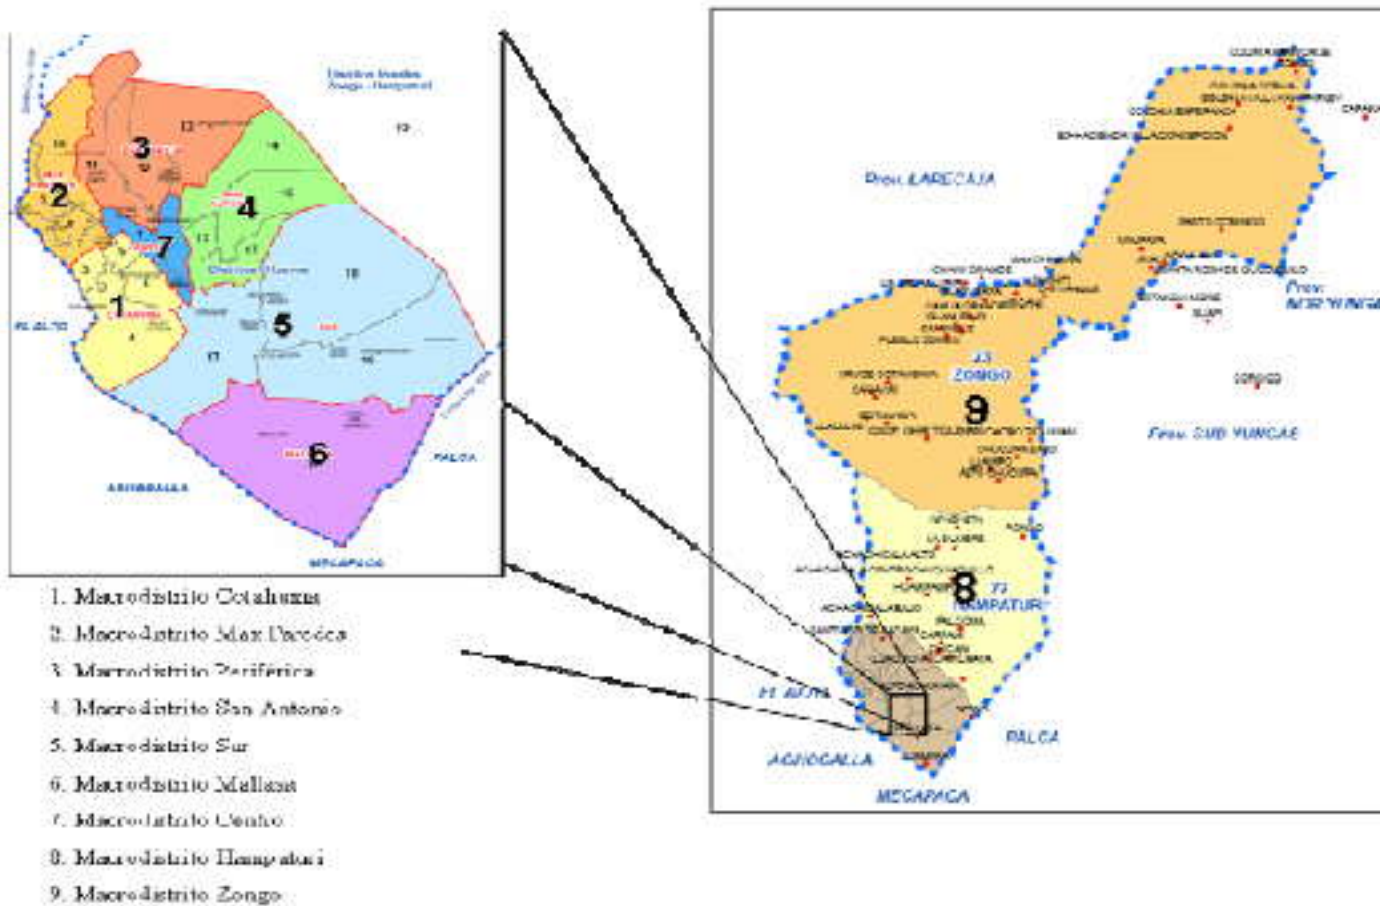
3
2
4
7
1
5
6
EL ALTO
PALCA
ACHOCALLA
MECAPACA

Prov. LARECAJA
9
ZONGO
Prov. SUD YUNGAS
8
HAMPATURI
EL ALTO
PALCA
ACHOCALLA
MECAPACA

1. Macrodistrito Cotahuma
2. Macrodistrito Max Paredes
3. Macrodistrito Periférica
4. Macrodistrito San Antonio
5. Macrodistrito Sur
6. Macrodistrito Mallasa
7. Macrodistrito Centro
8. Macrodistrito Hampaturi
9. Macrodistrito Zongo